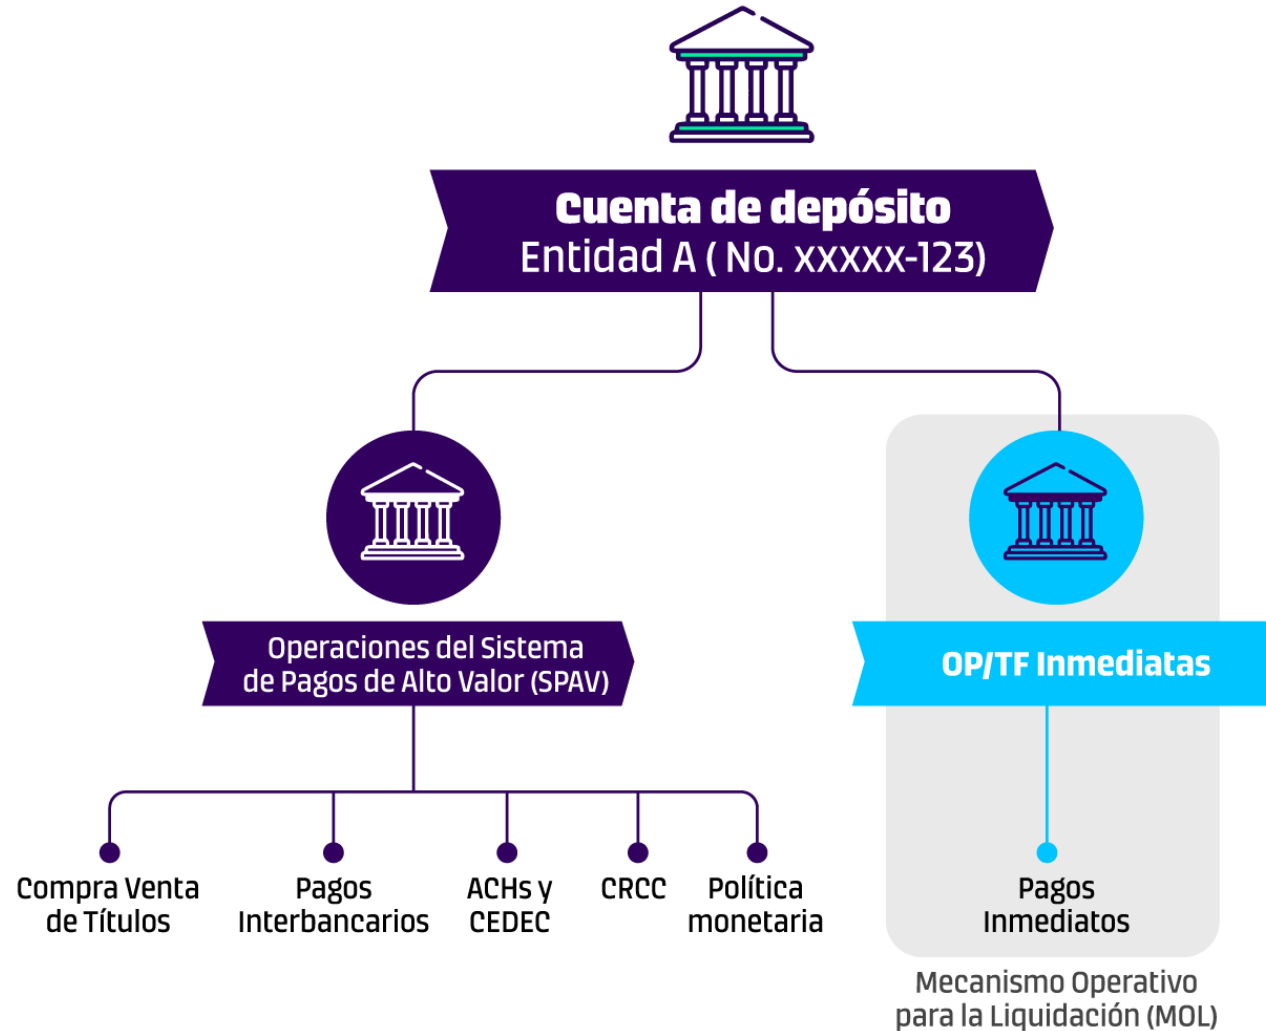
Cuenta de depósito
Entidad A ( No. xxxxx-123)

Operaciones del Sistema de Pagos de Alto Valor (SPAV)

OP/TF Inmediatas

Compra Venta de Títulos

Pagos Interbancarios

ACHs y CEDEC

CRCC

Política monetaria

Pagos Inmediatos

Mecanismo Operativo para la Liquidación (MOL)